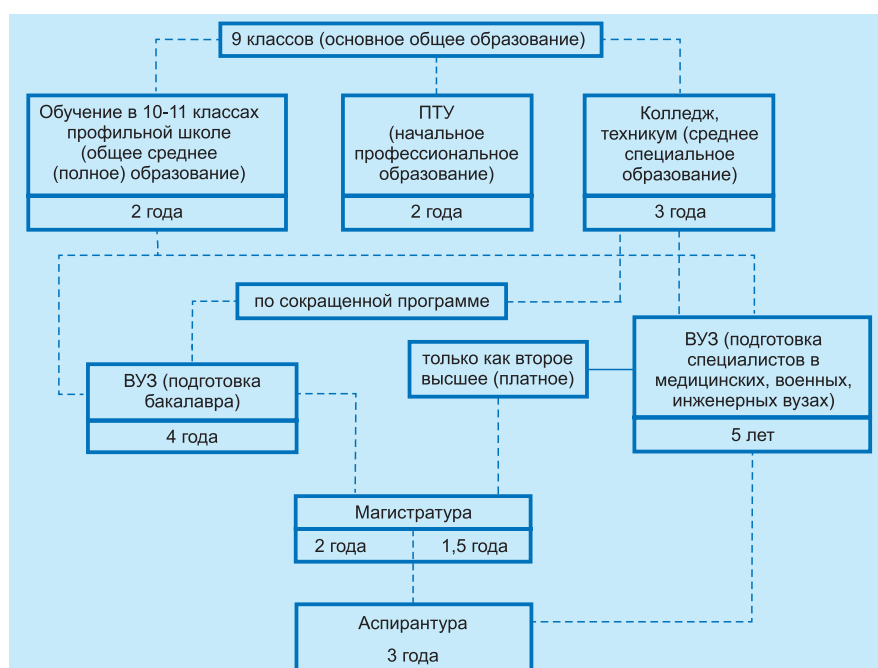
9 классов (основное общее образование)

Обучение в 10-11 классах профильной школе (общее среднее (полное) образование)

2 года

ПТУ (начальное профессиональное образование)

2 года

Колледж, техникум (среднее специальное образование)

3 года

по сокращенной программе

ВУЗ (подготовка специалистов в медицинских, военных, инженерных вузах)

5 лет

только как второе высшее (платное)

ВУЗ (подготовка бакалавра)

4 года

Магистратура

2 года

1,5 года

Аспирантура

3 года